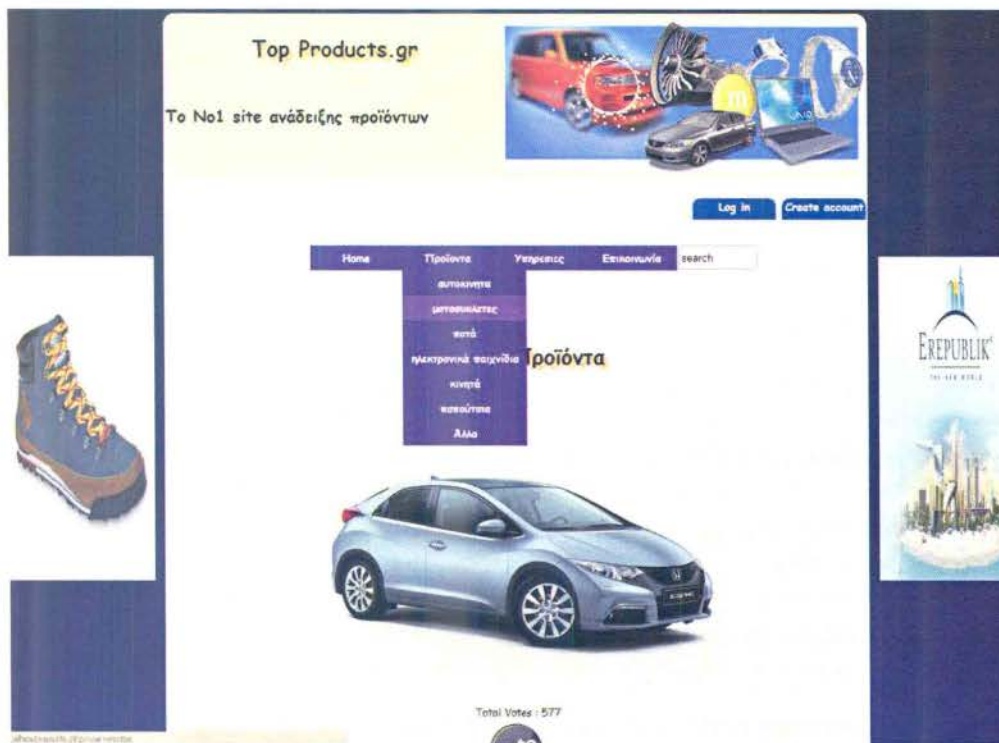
Top Products.gr

To No1 site ανάδειξης προϊόντων

Log in

Create account

Home

Προϊόντα

Υπηρεσιες

Επικοινωνία

search

αυτοκινητα

μετοσυκλέτες

ποτά

ηλεκτρονικά παιχνίδια

κινητά

καλούτσια

Άλλο

Προϊόντα

EREPUBLIK

THE NEW WORLD

Total Votes : 577

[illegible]